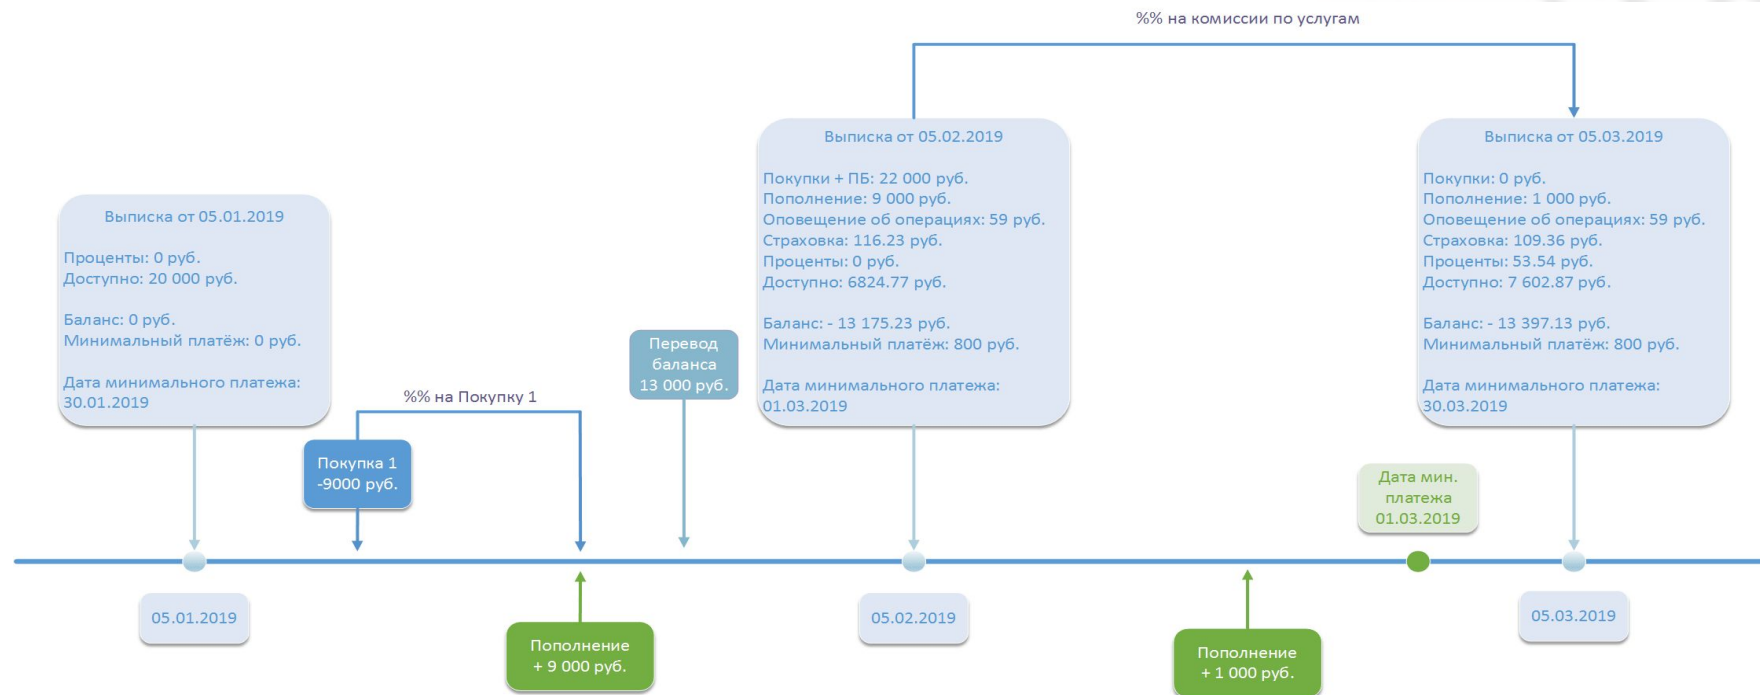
%% на комиссии по услугам

Выписка от 05.01.2019

Проценты: 0 руб.
Доступно: 20 000 руб.

Баланс: 0 руб.
Минимальный платёж: 0 руб.

Дата минимального платежа:
30.01.2019

%% на Покупку 1

Покупка 1
-9000 руб.

Перевод баланса 13 000 руб.

Выписка от 05.02.2019

Покупки + ПБ: 22 000 руб.
Пополнение: 9 000 руб.
Оповещение об операциях: 59 руб.
Страховка: 116.23 руб.
Проценты: 0 руб.
Доступно: 6824.77 руб.

Баланс: - 13 175.23 руб.
Минимальный платёж: 800 руб.

Дата минимального платежа:
01.03.2019

Выписка от 05.03.2019

Покупки: 0 руб.
Пополнение: 1 000 руб.
Оповещение об операциях: 59 руб.
Страховка: 109.36 руб.
Проценты: 53.54 руб.
Доступно: 7 602.87 руб.

Баланс: - 13 397.13 руб.
Минимальный платёж: 800 руб.

Дата минимального платежа:
30.03.2019

Дата мин. платежа 01.03.2019

05.01.2019

Пополнение
+ 9 000 руб.

05.02.2019

Пополнение
+ 1 000 руб.

05.03.2019